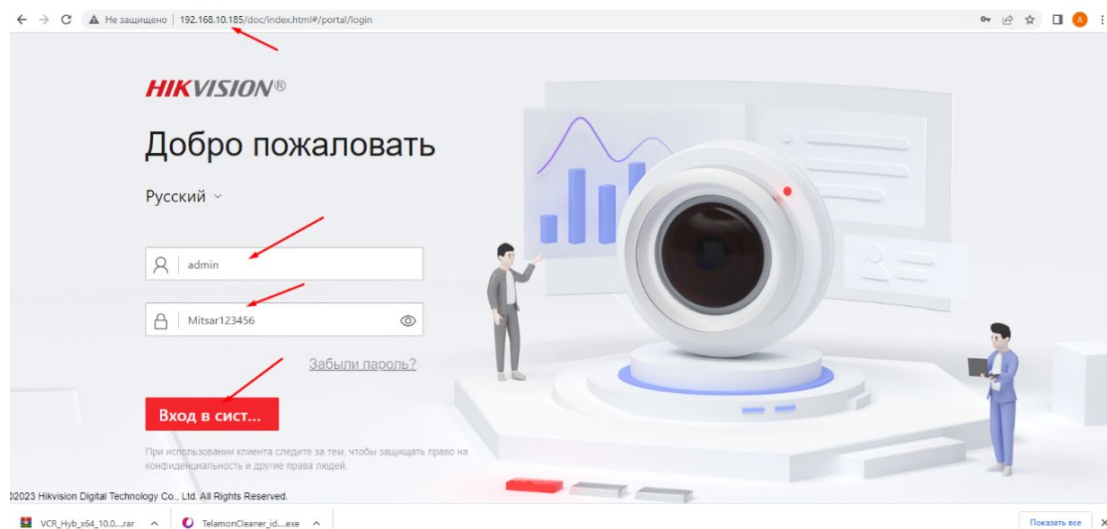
Не защищено | 192.168.10.185/doc/index.html#/portal/login

HIKVISION®

Добро пожаловать

Русский

admin

Mitsar123456

Забыли пароль?

Вход в сист...

При использовании клиента следите за тем, чтобы защищать право на конфиденциальность и другие права людей.

©2023 Hikvision Digital Technology Co., Ltd. All Rights Reserved.

VCR_Hyb_x64_10.0....rar

TelamonCleaner_id....exe

Показать все